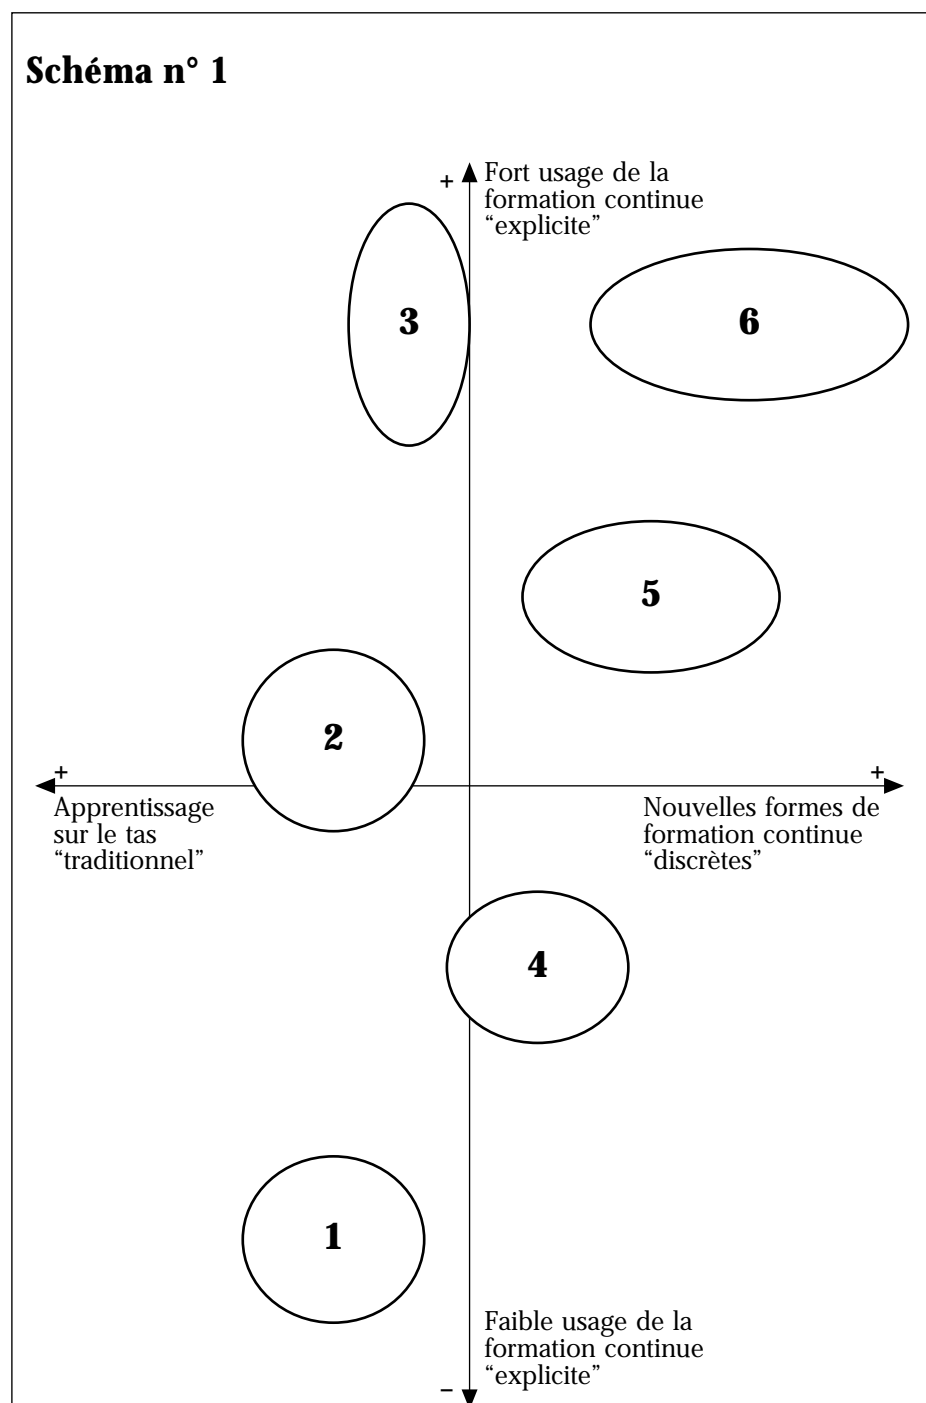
Schéma n° 1

+

Fort usage de la formation continue “explicite”

3

6

5

2

+

Apprentissage sur le tas “traditionnel”

+

Nouvelles formes de formation continue “discrètes”

4

1

Faible usage de la formation continue “explicite”

–